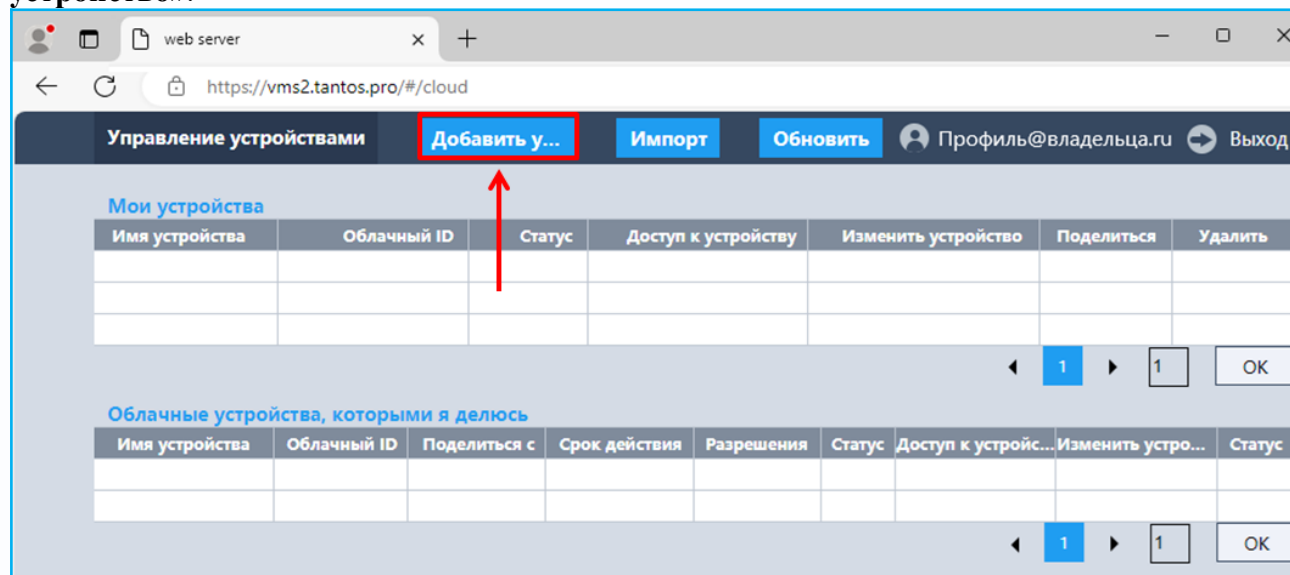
web server

https://vms2.tantos.pro/#/cloud

Управление устройствами Добавить у... Импорт Обновить Профиль@владельца.ru Выход

Мои устройства

| Имя устройства | Облачный ID | Статус | Доступ к устройству | Изменить устройство | Поделиться | Удалить |
|---|---|---|---|---|---|---|
| | | | | | | |
| | | | | | | |
| | | | | | | |

1 1 OK

Облачные устройства, которыми я делюсь

| Имя устройства | Облачный ID | Поделиться с | Срок действия | Разрешения | Статус | Доступ к устройс... | Изменить устро... | Статус |
|---|---|---|---|---|---|---|---|---|
| | | | | | | | | |
| | | | | | | | | |

1 1 OK